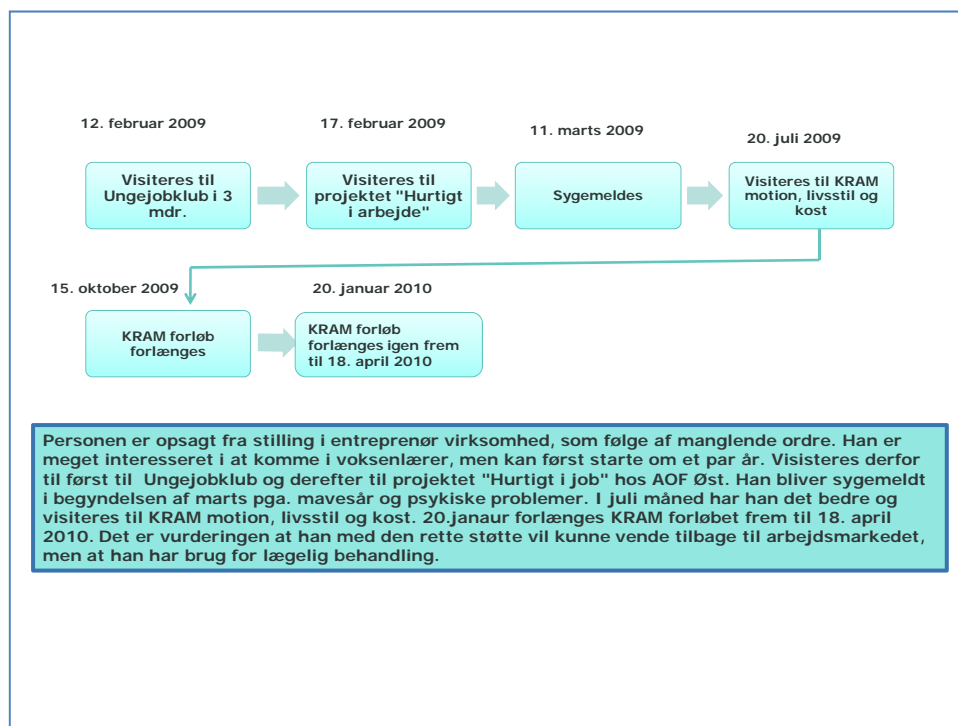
12. februar 2009

17. februar 2009

11. marts 2009

20. juli 2009

Visiteres til Ungejobklub i 3 mdr.

Visiteres til projektet "Hurtigt i arbejde"

Sygemeldes

Visiteres til KRAM motion, livsstil og kost

15. oktober 2009

20. januar 2010

KRAM forløb forlænges

KRAM forløb forlænges igen frem til 18. april 2010

Personen er opsagt fra stilling i entreprenør virksomhed, som følge af manglende ordre. Han er meget interesseret i at komme i voksenlærer, men kan først starte om et par år. Visisteres derfor til først til Ungejobklub og derefter til projektet "Hurtigt i job" hos AOF Øst. Han bliver sygemeldt i begyndelsen af marts pga. mavesår og psykiske problemer. I juli måned har han det bedre og visiteres til KRAM motion, livsstil og kost. 20.janaur forlænges KRAM forløbet frem til 18. april 2010. Det er vurderingen at han med den rette støtte vil kunne vende tilbage til arbejdsmarkedet, men at han har brug for lægelig behandling.